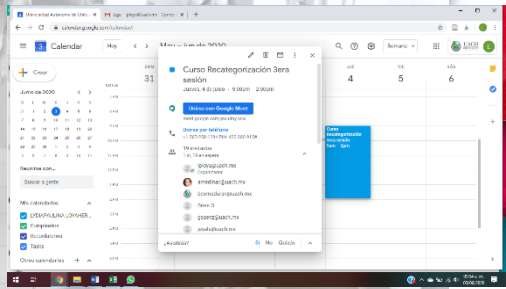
Universidad Autónoma de Ch

calendar.google.com/calendar/r

Calendar

Hoy

Mayo – junio de 2020

Semana

31

4

5

6

Crear

Junio de 2020

D L M M J V S

Reunirse con...

Buscar a gente

Mis calendarios

LYDIA PAULINA LOMAHER...

Cumpleaños

Recordatorios

Tasks

Otros calendarios

Curso Recategorización 3era sesión

Jueves, 4 de junio · 9:00am – 2:00pm

Unirse con Google Meet

Unirse por teléfono

18 invitados

1 sí, 18 en espera

Organizador

amedinaz@uach.mx

bcamacho@uach.mx

Taller G

gsaenz@uach.mx

¿Asistirás?

Sí

No

Quizás

Curso Recategorización

9am – 2pm